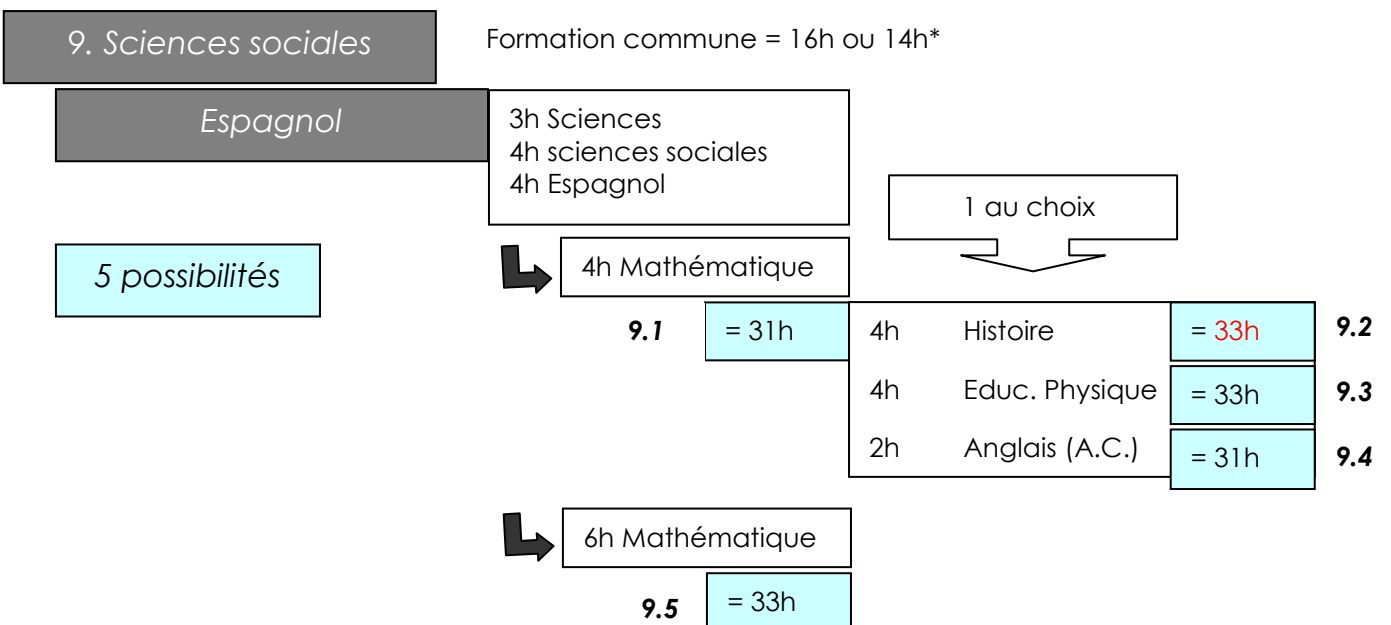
9. Sciences sociales

Formation commune = 16h ou 14h*

Espagnol

3h Sciences
4h sciences sociales
4h Espagnol

1 au choix

5 possibilités

4h Mathématique

9.1 = 31h

4h Histoire = 33h 9.2

4h Educ. Physique = 33h 9.3

2h Anglais (A.C.) = 31h 9.4

6h Mathématique

9.5 = 33h